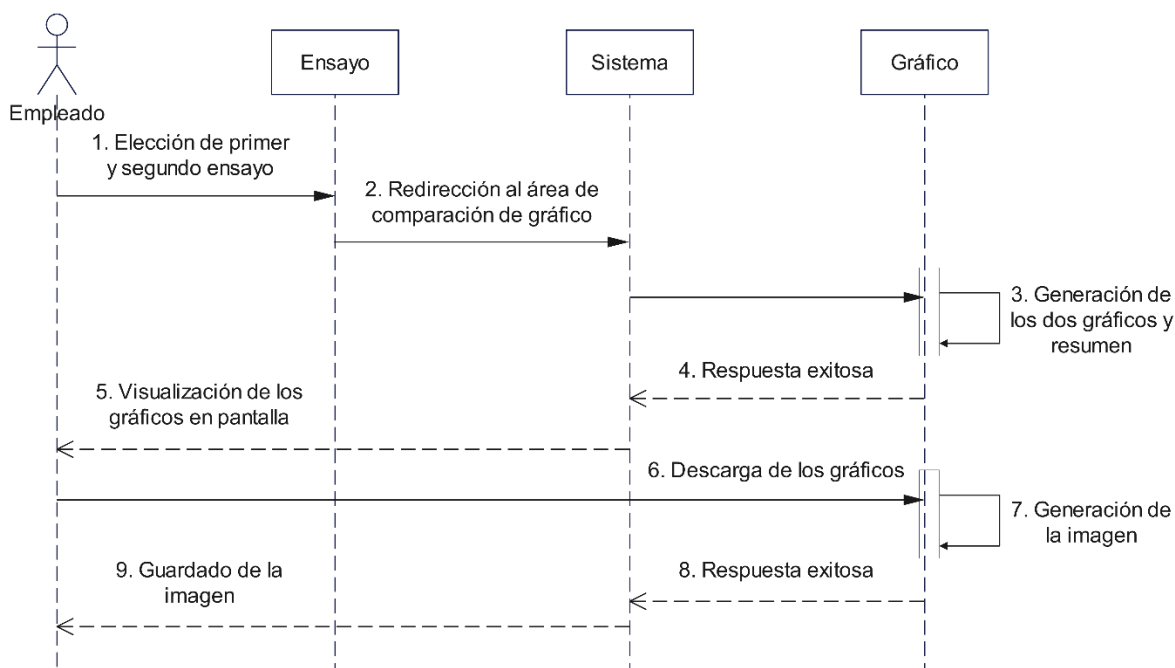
Empleado

Ensayo

Sistema

Gráfico

1. Elección de primer y segundo ensayo

2. Redirección al área de comparación de gráfico

3. Generación de los dos gráficos y resumen

4. Respuesta exitosa

5. Visualización de los gráficos en pantalla

6. Descarga de los gráficos

7. Generación de la imagen

8. Respuesta exitosa

9. Guardado de la imagen